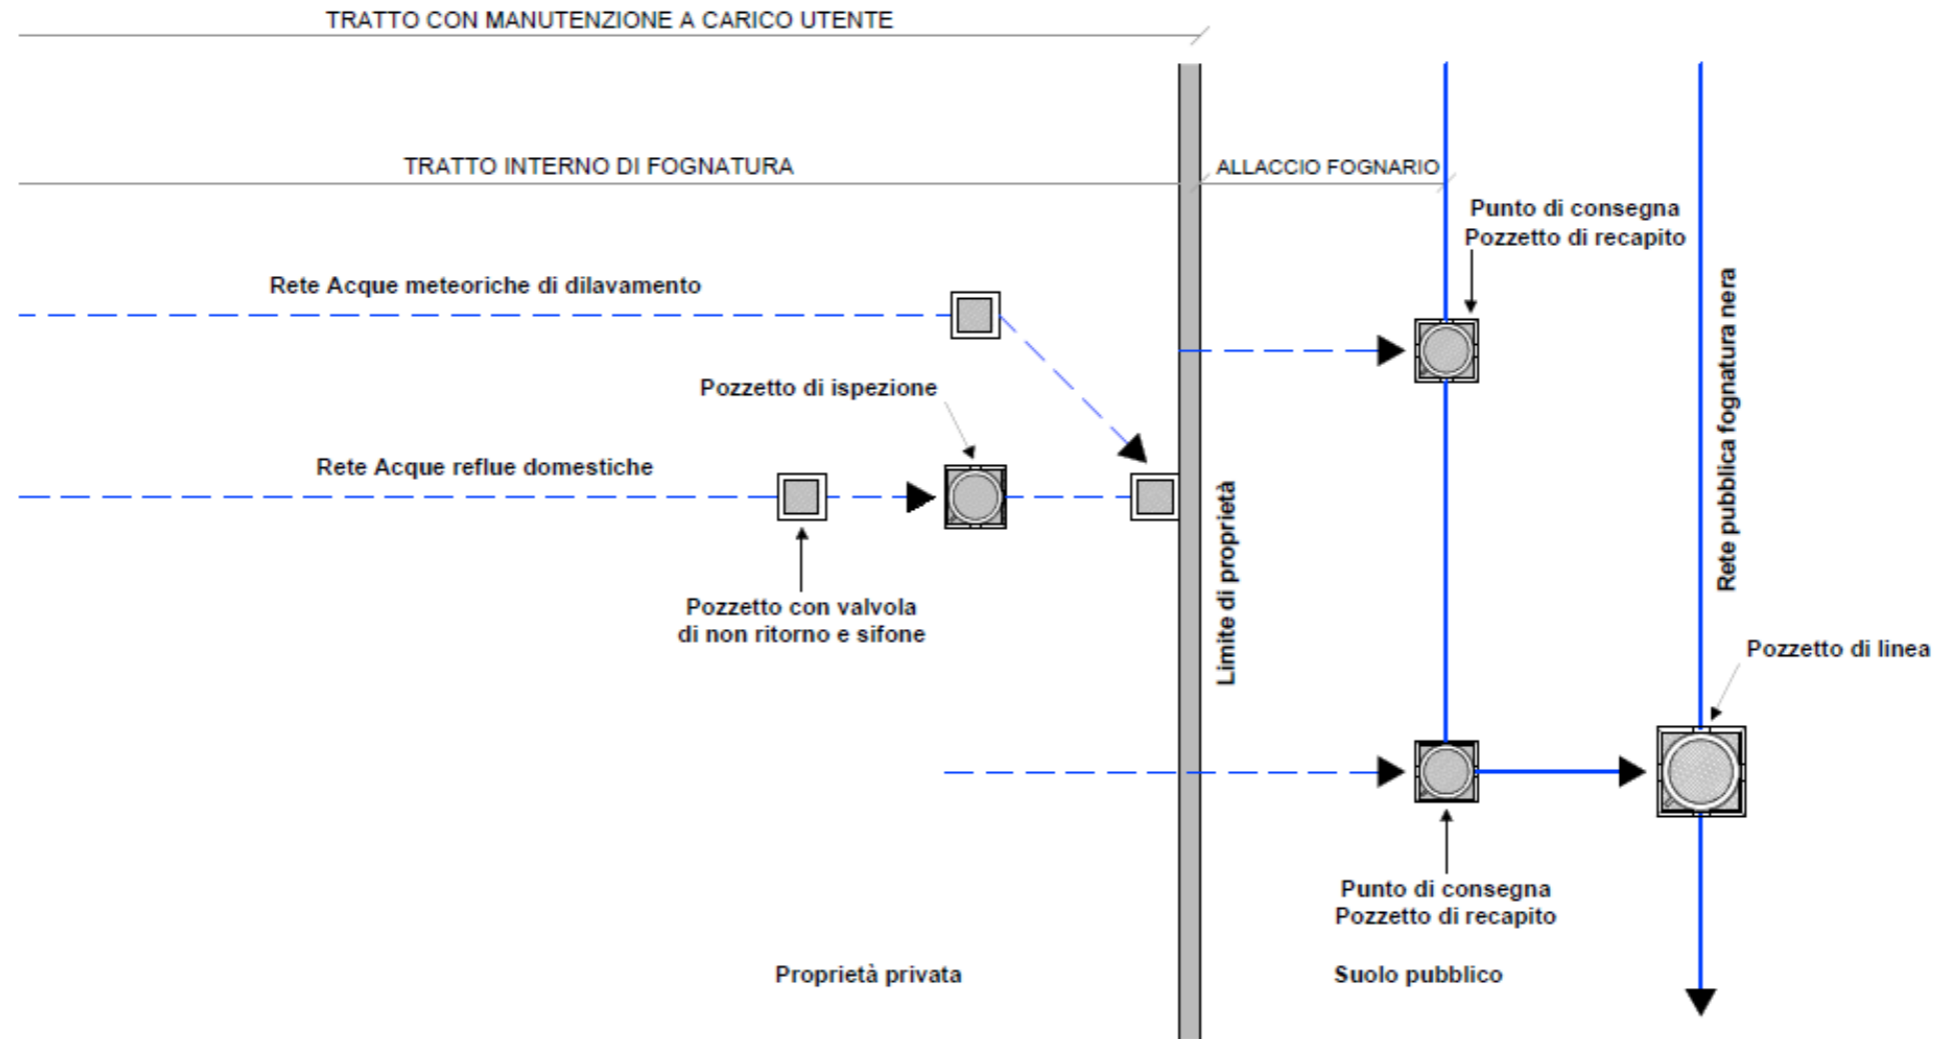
TRATTO CON MANUTENZIONE A CARICO UTENTE

TRATTO INTERNO DI FOGNATURA

ALLACCIO FOGNARIO

Punto di consegna
Pozzetto di recapito

Rete Acque meteoriche di dilavamento

Rete pubblica fognatura nera

Pozzetto di ispezione

Rete Acque reflue domestiche

Limite di proprietà

Pozzetto con valvola di non ritorno e sifone

Pozzetto di linea

Punto di consegna
Pozzetto di recapito

Proprietà privata

Suolo pubblico